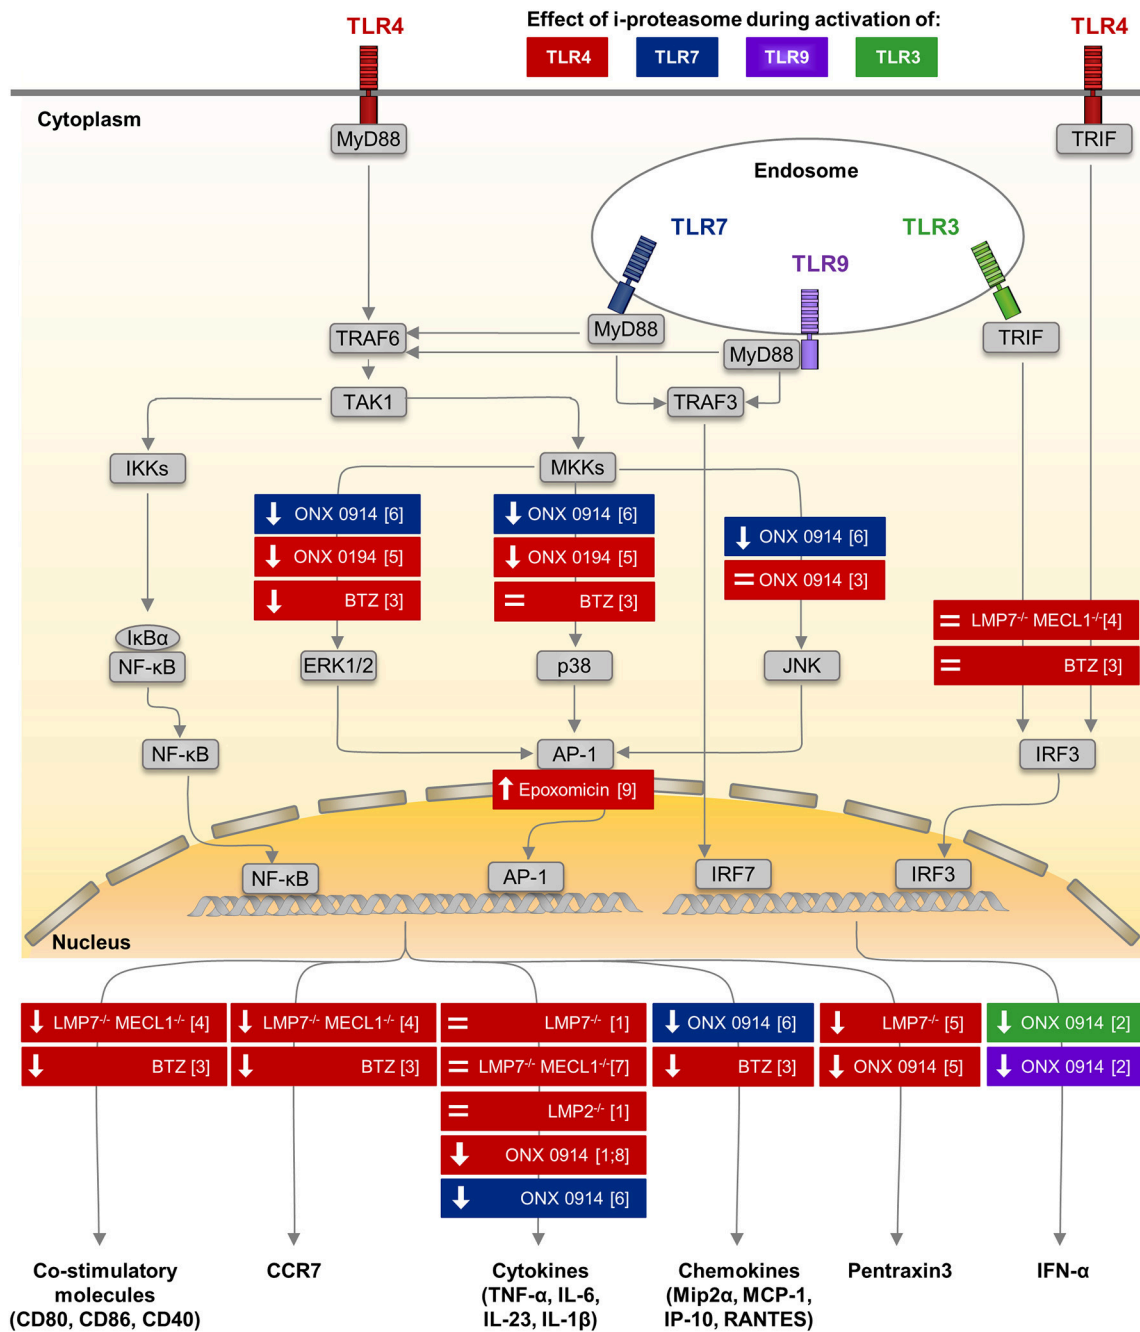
TLR4

Effect of i-proteasome during activation of:

TLR4 TLR7 TLR9 TLR3

TLR4

Cytoplasm

MyD88

TRIF

Endosome

TLR7

TLR3

TLR9

TRAF6

MyD88

MyD88

TRIF

TAK1

TRAF3

IKKs

MKKs

↓ ONX 0914 [6]

↓ ONX 0194 [5]

↓ BTZ [3]

↓ ONX 0914 [6]

↓ ONX 0194 [5]

= BTZ [3]

↓ ONX 0914 [6]

= ONX 0914 [3]

= LMP7$^{-/-}$ MECL1$^{-/-}$[4]

= BTZ [3]

IκBα

NF-κB

ERK1/2

p38

JNK

NF-κB

AP-1

IRF3

↑ Epoxomicin [9]

NF-κB

AP-1

IRF7

IRF3

Nucleus

↓ LMP7$^{-/-}$ MECL1$^{-/-}$ [4]

↓ BTZ [3]

↓ LMP7$^{-/-}$ MECL1$^{-/-}$ [4]

↓ BTZ [3]

= LMP7$^{-/-}$ [1]

= LMP7$^{-/-}$ MECL1$^{-/-}$[7]

= LMP2$^{-/-}$ [1]

↓ ONX 0914 [1;8]

↓ ONX 0914 [6]

↓ ONX 0914 [6]

↓ BTZ [3]

↓ LMP7$^{-/-}$ [5]

↓ ONX 0914 [5]

↓ ONX 0914 [2]

↓ ONX 0914 [2]

Co-stimulatory molecules (CD80, CD86, CD40)

CCR7

Cytokines (TNF-α, IL-6, IL-23, IL-1β)

Chemokines (Mip2α, MCP-1, IP-10, RANTES)

Pentraxin3

IFN-α